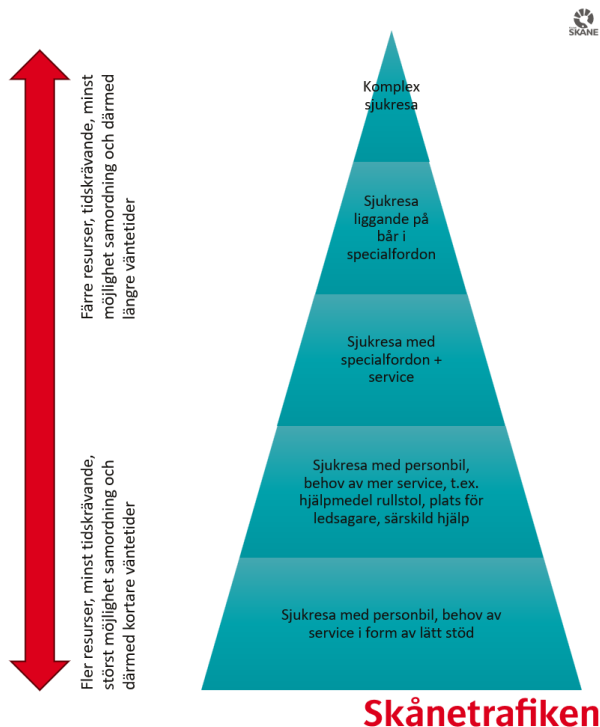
SKÅNE

Färre resurser, tidskrävande, minst möjlighet samordning och därmed längre väntetider

Fler resurser, minst tidskrävande, störst möjlighet samordning och därmed kortare väntetider

Komplex sjukresa

Sjukresa liggande på bår i specialfordon

Sjukresa med specialfordon + service

Sjukresa med personbil, behov av mer service, t.ex. hjälpmedel rullstol, plats för ledsagare, särskild hjälp

Sjukresa med personbil, behov av service i form av lätt stöd

Skånetrafiken